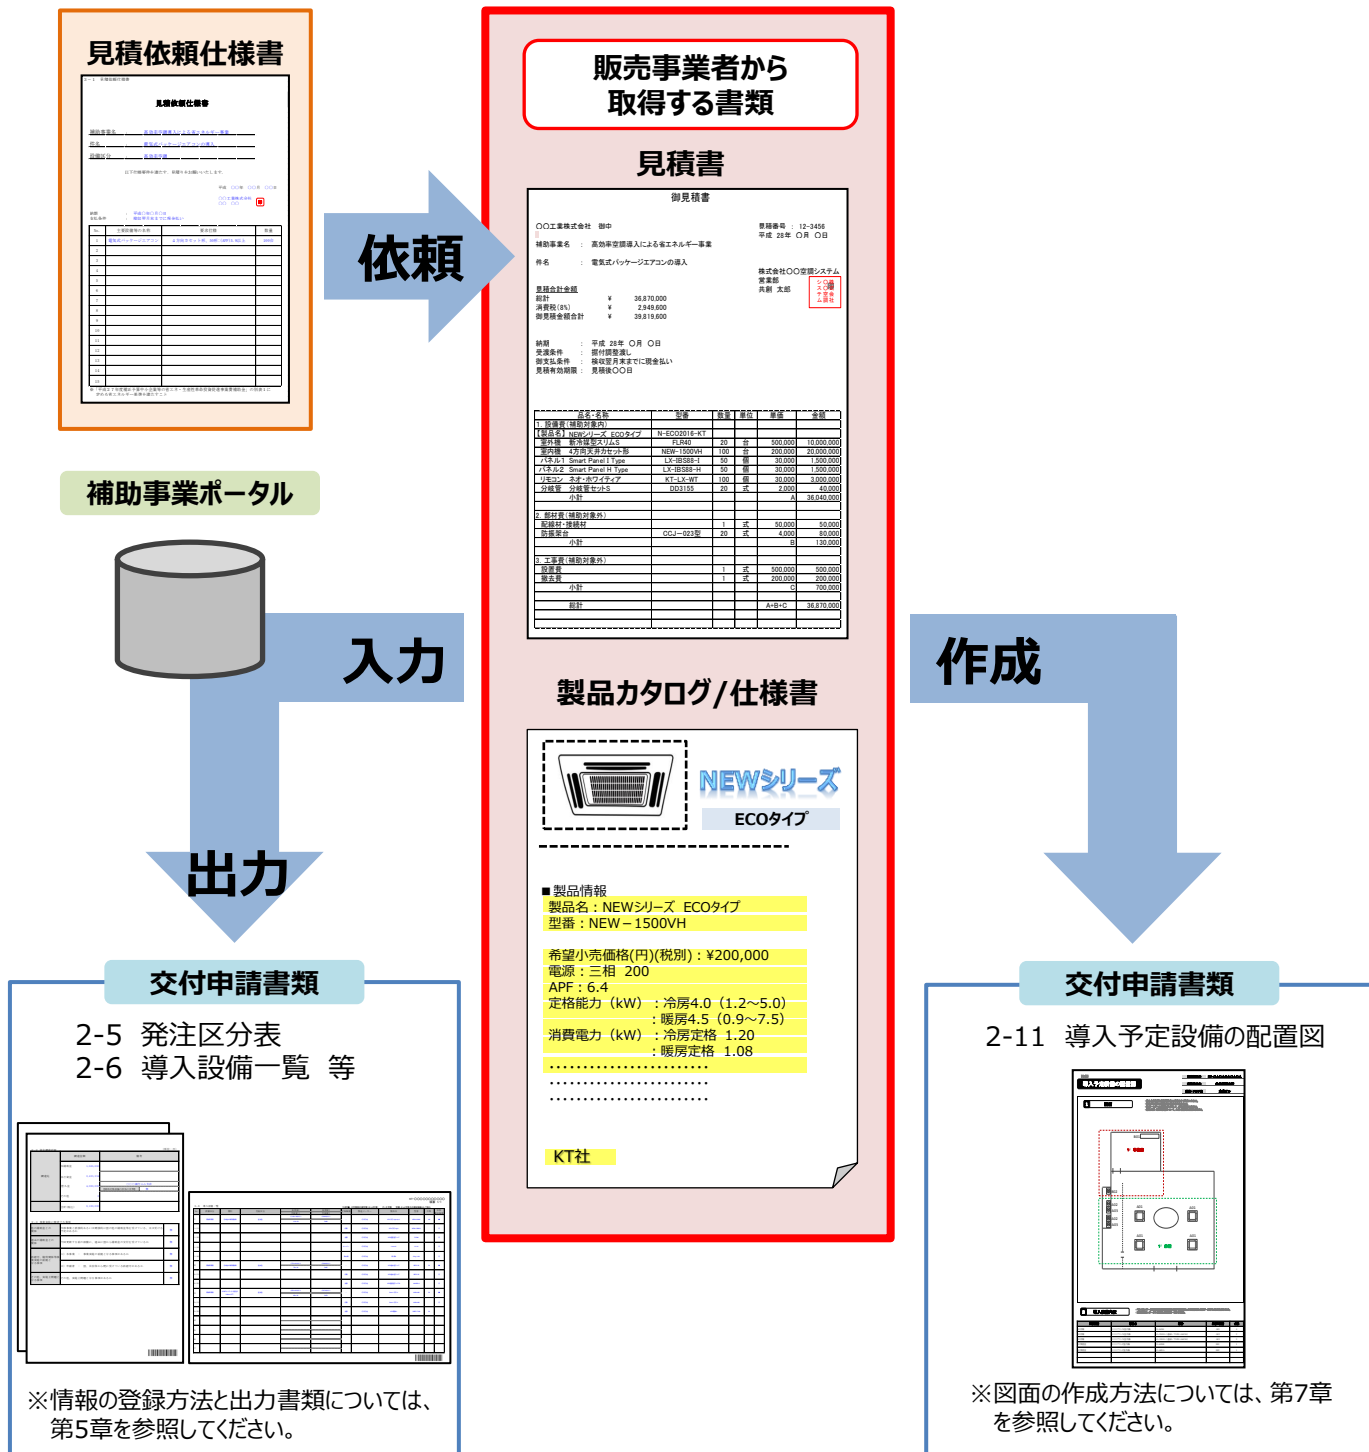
見積依頼仕様書

見積依頼仕様書

依頼

補助事業ポータル

入力

出力

交付申請書類

2-5 発注区分表
2-6 導入設備一覧 等

※情報の登録方法と出力書類については、第5章を参照してください。

販売事業者から取得する書類

見積書

御見積書

○○工業株式会社 御中

見積番号 : 12-3456
平成 28年 ○月 ○日

補助事業名 : 高効率空調導入による省エネルギー事業

件名 : 電気式パッケージエアコンの導入

株式会社○○空調システム
営業部
共創 太郎

見積合計金額
総計 ¥ 36,870,000
消費税(8%) ¥ 2,949,600
御見積金額合計 ¥ 39,819,600

納期 : 平成 28年 ○月 ○日
受渡条件 : 据付調整渡し
御支払条件 : 検収翌月末までに現金払い
見積有効期限 : 見積後○○日

| 品名・名称 | 型番 | 数量 | 単位 | 単価 | 金額 |
|---|---|---|---|---|---|
| 1. 設備費(補助対象内) | | | | | |
| 【製品名】NEWシリーズ ECOタイプ | N-ECO2016-KT | | | | |
| 室外機 新冷媒型スリムS | FLR40 | 20 | 台 | 500,000 | 10,000,000 |
| 室内機 4方向天井カセット形 | NEW-1500VH | 100 | 台 | 200,000 | 20,000,000 |
| パネル1 Smart Panel I Type | LX-IBS88-I | 50 | 個 | 30,000 | 1,500,000 |
| パネル2 Smart Panel H Type | LX-IBS88-H | 50 | 個 | 30,000 | 1,500,000 |
| リモコン ネオ・ホワイティア | KT-LX-WT | 100 | 個 | 30,000 | 3,000,000 |
| 分岐管 分岐管セットS | DD3155 | 20 | 式 | 2,000 | 40,000 |
| 小計 | | | | A | 36,040,000 |
| 2. 部材費(補助対象外) | | | | | |
| 配線材・接続材 | | 1 | 式 | 50,000 | 50,000 |
| 防振架台 | CCJ−023型 | 20 | 式 | 4,000 | 80,000 |
| 小計 | | | | B | 130,000 |
| 3. 工事費(補助対象外) | | | | | |
| 設置費 | | 1 | 式 | 500,000 | 500,000 |
| 撤去費 | | 1 | 式 | 200,000 | 200,000 |
| 小計 | | | | C | 700,000 |
| 総計 | | | | A+B+C | 36,870,000 |

製品カタログ/仕様書

NEWシリーズ
ECOタイプ

■製品情報
製品名：NEWシリーズ ECOタイプ
型番：NEW－1500VH

希望小売価格(円)(税別)：¥200,000
電源：三相 200
APF：6.4
定格能力（kW）：冷房4.0（1.2～5.0）
：暖房4.5（0.9～7.5）
消費電力（kW）：冷房定格 1.20
：暖房定格 1.08
………………………
………………………
………………………

KT社

作成

交付申請書類

2-11 導入予定設備の配置図

※図面の作成方法については、第7章を参照してください。